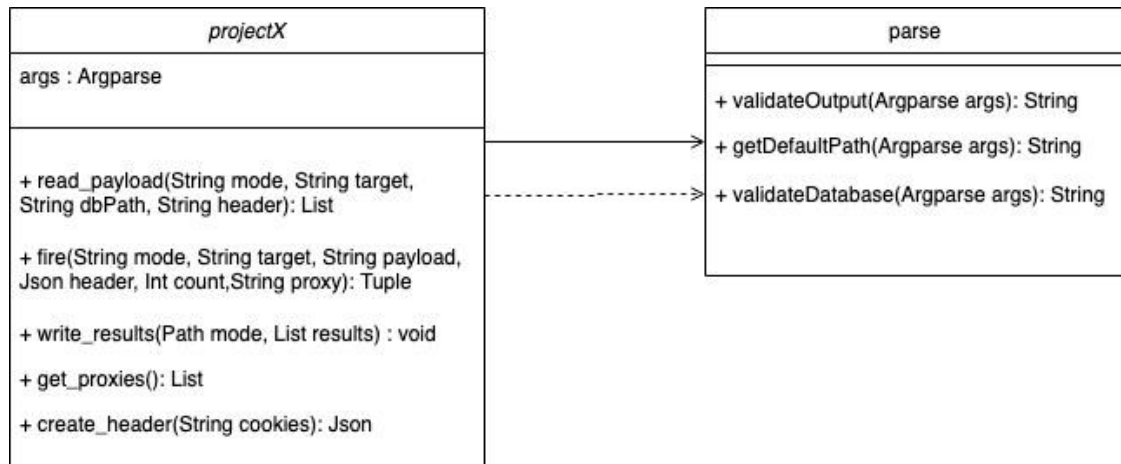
projectX

args : Argparse

+ read_payload(String mode, String target, String dbPath, String header): List

+ fire(String mode, String target, String payload, Json header, Int count,String proxy): Tuple

+ write_results(Path mode, List results) : void

+ get_proxies(): List

+ create_header(String cookies): Json

parse

+ validateOutput(Argparse args): String

+ getDefaultPath(Argparse args): String

+ validateDatabase(Argparse args): String